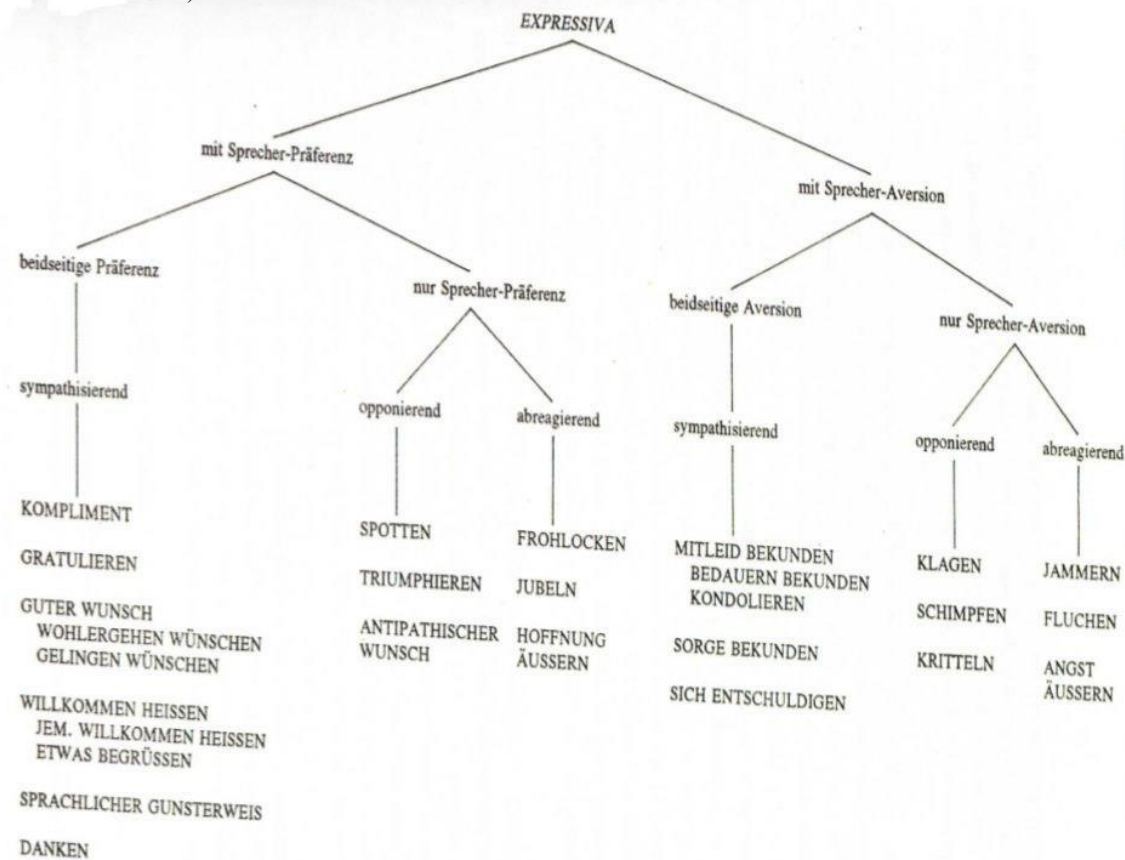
EXPRESSIVA

mit Sprecher-Präferenz

mit Sprecher-Aversion

beidseitige Präferenz

sympathisierend

KOMPLIMENT

GRATULIEREN

GUTER WUNSCH
WOHLERGEHEN WÜNSCHEN
GELINGEN WÜNSCHEN

WILLKOMMEN HEISSEN
JEM. WILLKOMMEN HEISSEN
ETWAS BEGRÜSSEN

SPRACHLICHER GUNSTERWEIS

DANKEN

nur Sprecher-Präferenz

opponierend

SPOTTEN

TRIUMPHIEREN

ANTIPATHISCHER WUNSCH

abreagierend

FROHLOCKEN

JUBELN

HOFFNUNG ÄUSSERN

beidseitige Aversion

sympathisierend

MITLEID BEKUNDEN
BEDAUERN BEKUNDEN
KONDOLIEREN

SORGE BEKUNDEN

SICH ENTSCHULDIGEN

nur Sprecher-Aversion

opponierend

KLAGEN

SCHIMPFEN

KRITTELN

abreagierend

JAMMERN

FLUCHEN

ANGST ÄUSSERN